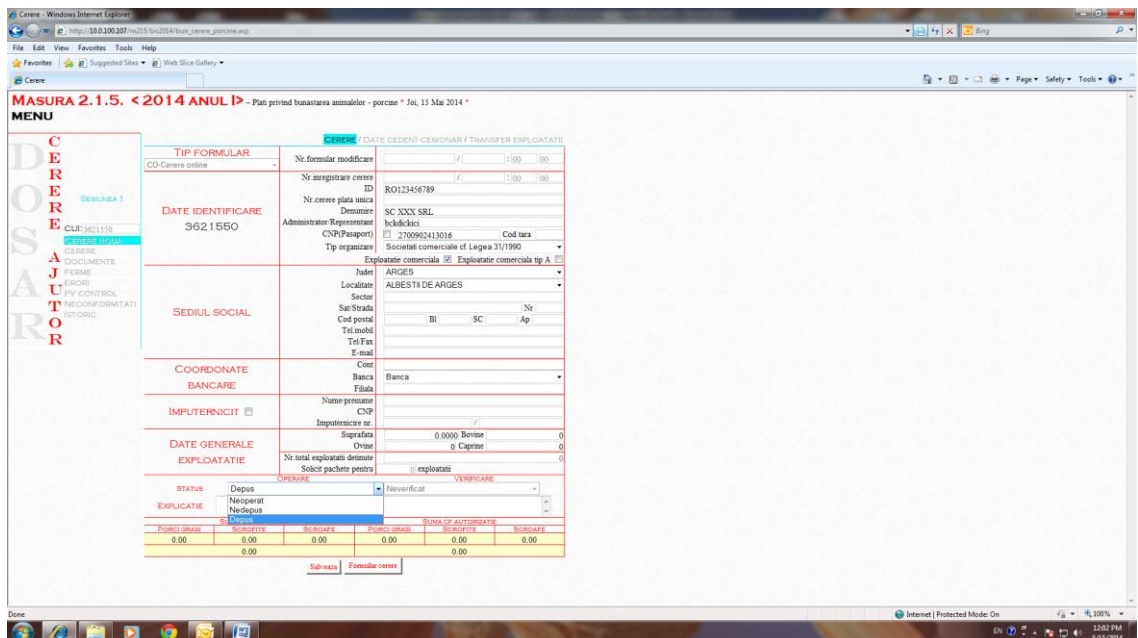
Cerere - Windows Internet Explorer
http://10.0.100.107/m215/bis2014/bun_cerere_porcine.asp
Bing
File Edit View Favorites Tools Help
Favorites Suggested Sites Web Slice Gallery
Cerere
Page Safety Tools

MASURA 2.1.5. <2014 ANUL I> - Plati privind bunastarea animalelor - porcine * Joi, 15 Mai 2014 *
MENU

D O S A R
C E R E R E
A J U T O R
SESIUNEA 1
CUI: 3621550
CERERE NOUA
CERERE
DOCUMENTE
FERME
ERORI
PV CONTROL
NECONFORMITATI
ISTORIC

CERERE / DATE CEDENT-CESIONAR / TRANSFER EXPLOATATII

TIP FORMULAR
CO-Cerere online
Nr.formular modificare / :00 00
Nr.inregistrare cerere / :00 00

DATE IDENTIFICARE
3621550
ID RO123456789
Nr.cerere plata unica
Denumire SC XXX SRL
Administrator/Reprezentant bckdkckici
CNP(Pasaport) 2700902413016 Cod tara
Tip organizare Societati comerciale cf. Legea 31/1990
Exploatatie comerciala Exploatatie comerciala tip A

SEDIUL SOCIAL
Judet ARGES
Localitate ALBESTII DE ARGES
Sector
Sat/Strada Nr
Cod postal Bl SC Ap
Tel.mobil
Tel/Fax
E-mail

COORDONATE BANCARE
Cont
Banca Banca
Filiala

IMPUTERNICIT
Nume/prenume
CNP
Imputernicire nr. /

DATE GENERALE EXPLOATATIE
Suprafata 0.0000 Bovine 0
Ovine 0 Caprine 0
Nr.total exploatatii detinute 0
Solicit pachete pentru 0 exploatatii

OPERARE VERIFICARE
STATUS Depus Neverificat
EXPLICATIE
Neoperat
Nedepus
Depus

SUMA CE AUTORIZATIE
| PORCI GRASI | SCROFITE | SCROAFE | PORCI GRASI | SCROFITE | SCROAFE |
|---|---|---|---|---|---|
| 0.00 | 0.00 | 0.00 | 0.00 | 0.00 | 0.00 |
| 0.00 | | | 0.00 | | |

Salveaza Formular cerere

Done
Internet | Protected Mode: On
100%
EN 12:02 PM